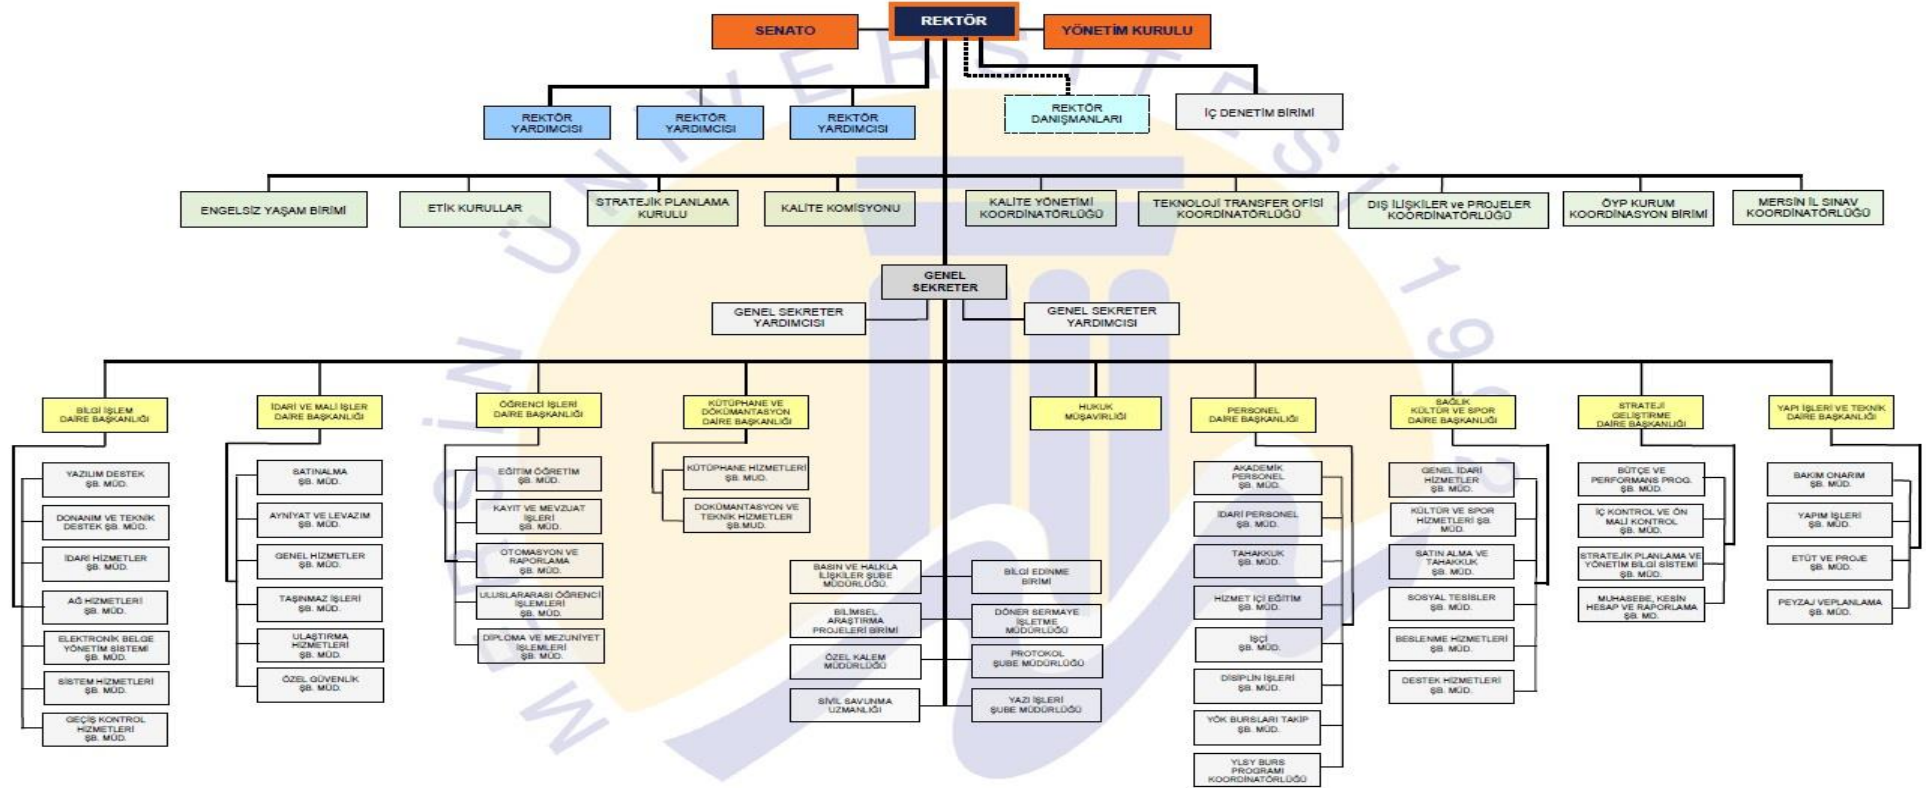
SENATO
REKTÖR
YÖNETİM KURULU

REKTÖR YARDIMCISI
REKTÖR YARDIMCISI
REKTÖR YARDIMCISI
REKTÖR DANIŞMANLARI
İÇ DENETİM BİRİMİ

ENGELSİZ YAŞAM BİRİMİ
ETİK KURULLAR
STRATEJİK PLANLAMA KURULU
KALİTE KOMİSYONU
KALİTE YÖNETİMİ KOORDİNATÖRLÜĞÜ
TEKNOLOJİ TRANSFER OFİSİ KOORDİNATÖRLÜĞÜ
DIŞ İLİŞKİLER ve PROJELER KOORDİNATÖRLÜĞÜ
ÖYP KURUM KOORDİNASYON BİRİMİ
MERSİN İL SINAV KOORDİNATÖRLÜĞÜ

GENEL SEKRETER
GENEL SEKRETER YARDIMCISI
GENEL SEKRETER YARDIMCISI

BİLGİ İŞLEM DAİRE BAŞKANLIĞI
YAZILIM DESTEK ŞB. MÜD.
DONANIM VE TEKNİK DESTEK ŞB. MÜD.
İDARİ HİZMETLER ŞB. MÜD.
AĞ HİZMETLERİ ŞB. MÜD.
ELEKTRONİK BELGE YÖNETİM SİSTEMİ ŞB. MÜD.
SİSTEM HİZMETLERİ ŞB. MÜD.
GEÇİŞ KONTROL HİZMETLERİ ŞB. MÜD.

İDARİ VE MALİ İŞLER DAİRE BAŞKANLIĞI
SATINALMA ŞB. MÜD.
AYNİYAT VE LEVAZIM ŞB. MÜD.
GENEL HİZMETLER ŞB. MÜD.
TAŞINMAZ İŞLERİ ŞB. MÜD.
ULAŞTIRMA HİZMETLERİ ŞB. MÜD.
ÖZEL GÜVENLİK ŞB. MÜD.

ÖĞRENCİ İŞLERİ DAİRE BAŞKANLIĞI
EĞİTİM ÖĞRETİM ŞB. MÜD.
KAYIT VE MEVZUAT İŞLERİ ŞB. MÜD.
OTOMASYON VE RAPORLAMA ŞB. MÜD.
ULUSLARARASI ÖĞRENCİ İŞLEMLERİ ŞB. MÜD.
DİPLOMA VE MEZUNİYET İŞLEMLERİ ŞB. MÜD.

KÜTÜPHANE VE DÖKÜMANTASYON DAİRE BAŞKANLIĞI
KÜTÜPHANE HİZMETLERİ ŞB. MÜD.
DOKÜMANTASYON VE TEKNİK HİZMETLER ŞB.MÜD.

HUKUK MÜŞAVİRLİĞİ

BASIN VE HALKLA İLİŞKİLER ŞUBE MÜDÜRLÜĞÜ
BİLGİ EDİNME BİRİMİ
BİLİMSEL ARAŞTIRMA PROJELERİ BİRİMİ
DÖNER SERMAYE İŞLETME MÜDÜRLÜĞÜ
ÖZEL KALEM MÜDÜRLÜĞÜ
PROTOKOL ŞUBE MÜDÜRLÜĞÜ
SİVİL SAVUNMA UZMANLIĞI
YAZI İŞLERİ ŞUBE MÜDÜRLÜĞÜ

PERSONEL DAİRE BAŞKANLIĞI
AKADEMİK PERSONEL ŞB. MÜD.
İDARİ PERSONEL ŞB. MÜD.
TAHAKKUK ŞB. MÜD.
HİZMET İÇİ EĞİTİM ŞB. MÜD.
İŞÇİ ŞB. MÜD.
DİSİPLİN İŞLERİ ŞB. MÜD.
YÖK BURSLARI TAKİP ŞB. MÜD.
YLSY BURS PROGRAMI KOORDİNATÖRLÜĞÜ

SAĞLIK KÜLTÜR VE SPOR DAİRE BAŞKANLIĞI
GENEL İDARİ HİZMETLER ŞB. MÜD.
KÜLTÜR VE SPOR HİZMETLERİ ŞB. MÜD.
SATIN ALMA VE TAHAKKUK ŞB. MÜD.
SOSYAL TESİSLER ŞB. MÜD.
BESLENME HİZMETLERİ ŞB. MÜD.
DESTEK HİZMETLERİ ŞB. MÜD.

STRATEJİ GELİŞTİRME DAİRE BAŞKANLIĞI
BÜTÇE VE PERFORMANS PROG. ŞB. MÜD.
İÇ KONTROL VE ÖN MALİ KONTROL ŞB. MÜD.
STRATEJİK PLANLAMA VE YÖNETİM BİLGİ SİSTEMİ ŞB. MÜD.
MUHASEBE, KESİN HESAP VE RAPORLAMA ŞB. MÜD.

YAPI İŞLERİ VE TEKNİK DAİRE BAŞKANLIĞI
BAKIM ONARIM ŞB. MÜD.
YAPIM İŞLERİ ŞB. MÜD.
ETÜT VE PROJE ŞB. MÜD.
PEYZAJ VEPLANLAMA ŞB. MÜD.